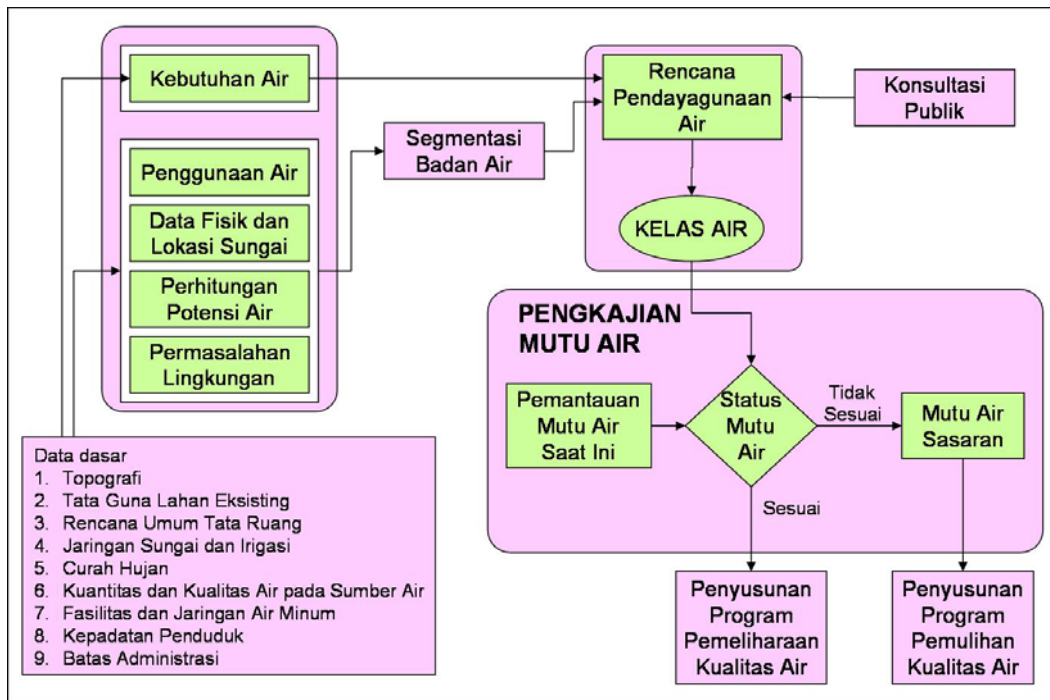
Kebutuhan Air

Penggunaan Air

Data Fisik dan Lokasi Sungai

Perhitungan Potensi Air

Permasalahan Lingkungan

Segmentasi Badan Air

Rencana Pendayagunaan Air

Konsultasi Publik

KELAS AIR

PENGKAJIAN MUTU AIR

Pemantauan Mutu Air Saat Ini

Status Mutu Air

Tidak Sesuai

Mutu Air Sasaran

Sesuai

Data dasar
1. Topografi
2. Tata Guna Lahan Eksisting
3. Rencana Umum Tata Ruang
4. Jaringan Sungai dan Irigasi
5. Curah Hujan
6. Kuantitas dan Kualitas Air pada Sumber Air
7. Fasilitas dan Jaringan Air Minum
8. Kepadatan Penduduk
9. Batas Administrasi

Penyusunan Program Pemeliharaan Kualitas Air

Penyusunan Program Pemulihan Kualitas Air